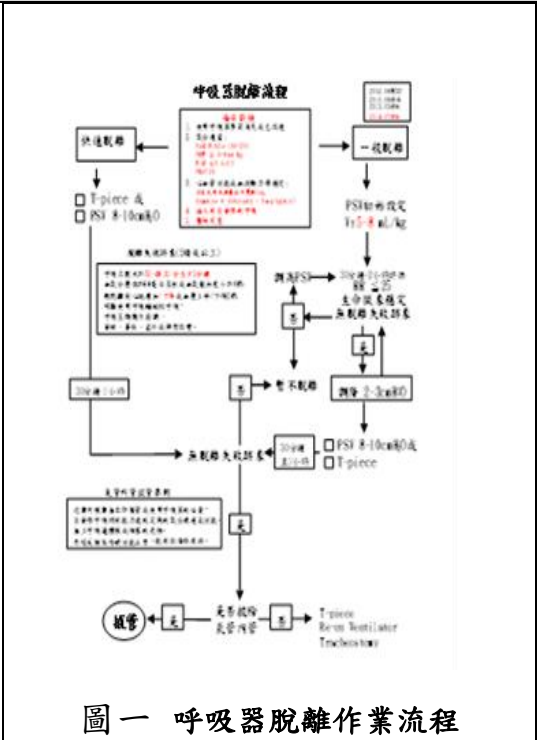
呼吸器脫離流程

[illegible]

快速脫離

一般脫離

T-piece 或

PSV 8-10cmH2O

PSV初始設定

Vt5-8 mL/kg

脫離失敗因素

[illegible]

調高PSV

30分鐘-2小時評估

生命徵象穩定

無脫離失敗跡象

否

是

否

暫不脫離

調降 2-3cmH2O

30分鐘-2小時

無脫離失敗跡象

30分鐘-2小時

PSV 8-10cmH2O或

T-piece

是

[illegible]

拔管

是

氣囊測漏

是否移除

否

T-piece

Return Ventilator

Tracheostomy

圖一 呼吸器脫離作業流程